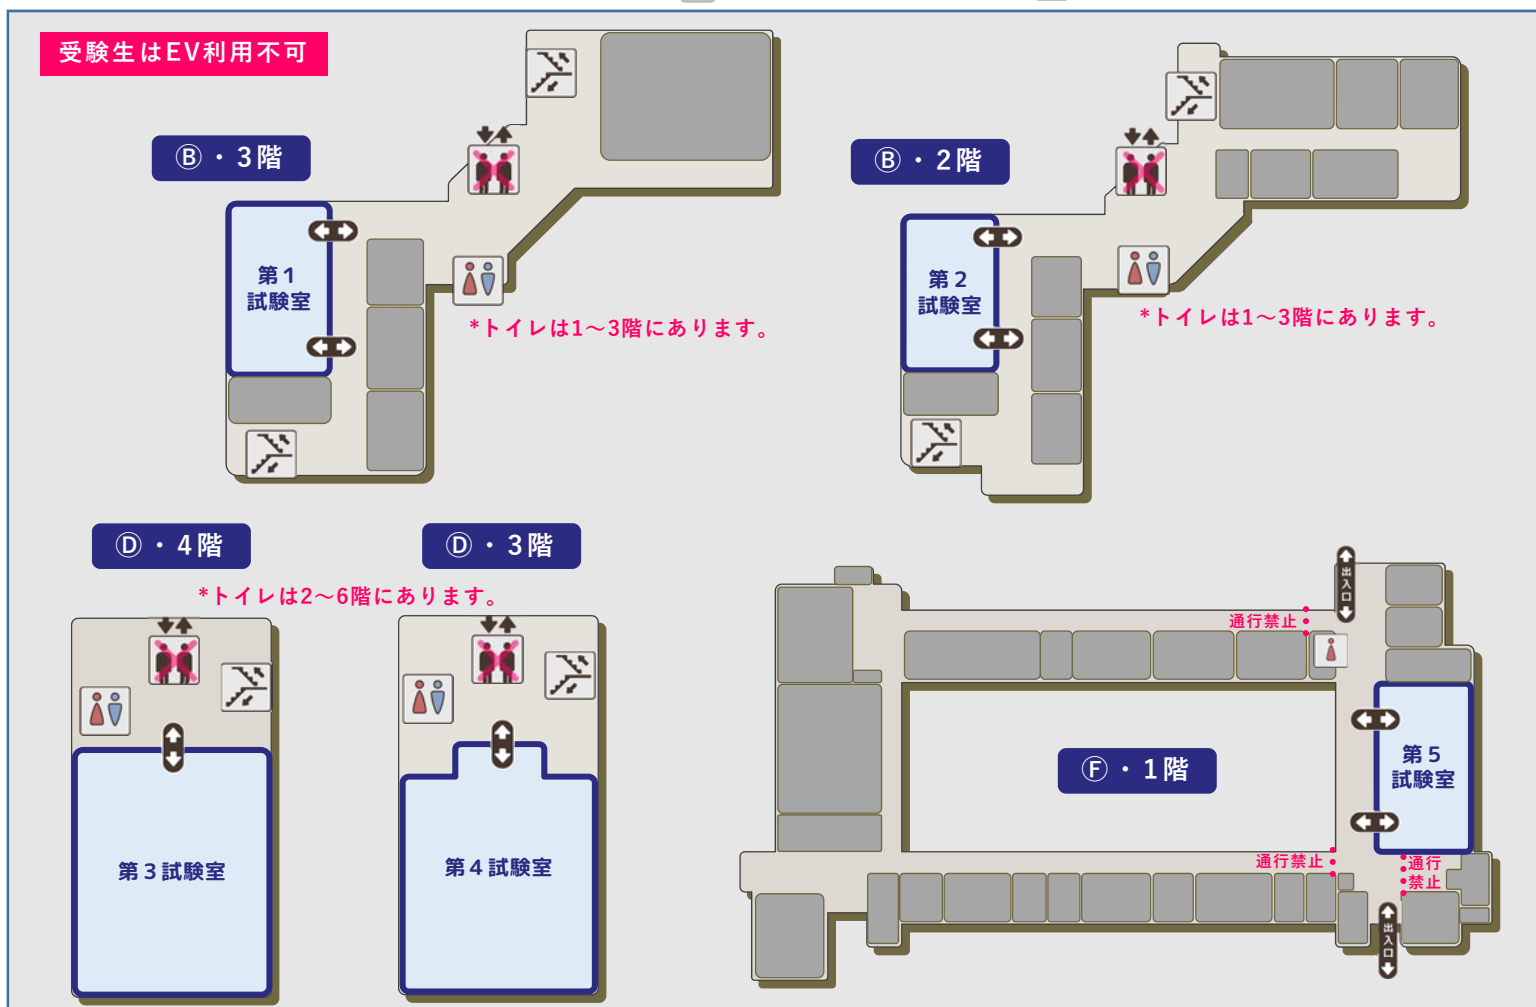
受験生はEV利用不可

Ⓑ・3階

第1
試験室

＊トイレは1～3階にあります。

Ⓑ・2階

第2
試験室

＊トイレは1～3階にあります。

Ⓓ・4階

Ⓓ・3階

＊トイレは2～6階にあります。

第3試験室

第4試験室

出入口

通行禁止

Ⓕ・1階

第5
試験室

通行禁止

通行
禁止

出入口